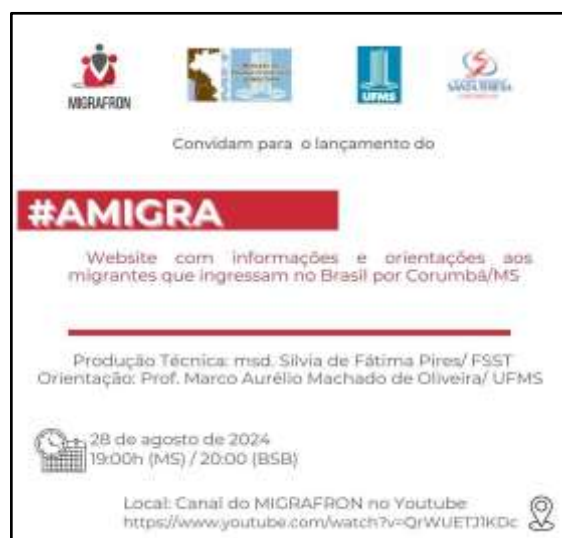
MIGRAFRON

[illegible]

UFMS

SANTA TERESA

Convidam para o lançamento do

#AMIGRA

Website com informações e orientações aos migrantes que ingressam no Brasil por Corumbá/MS

Produção Técnica: msd. Silvia de Fátima Pires/ FSST
Orientação: Prof. Marco Aurélio Machado de Oliveira/ UFMS

28 de agosto de 2024
19:00h (MS) / 20:00 (BSB)

Local: Canal do MIGRAFRON no Youtube
https://www.youtube.com/watch?v=QrWUETJ1KDc